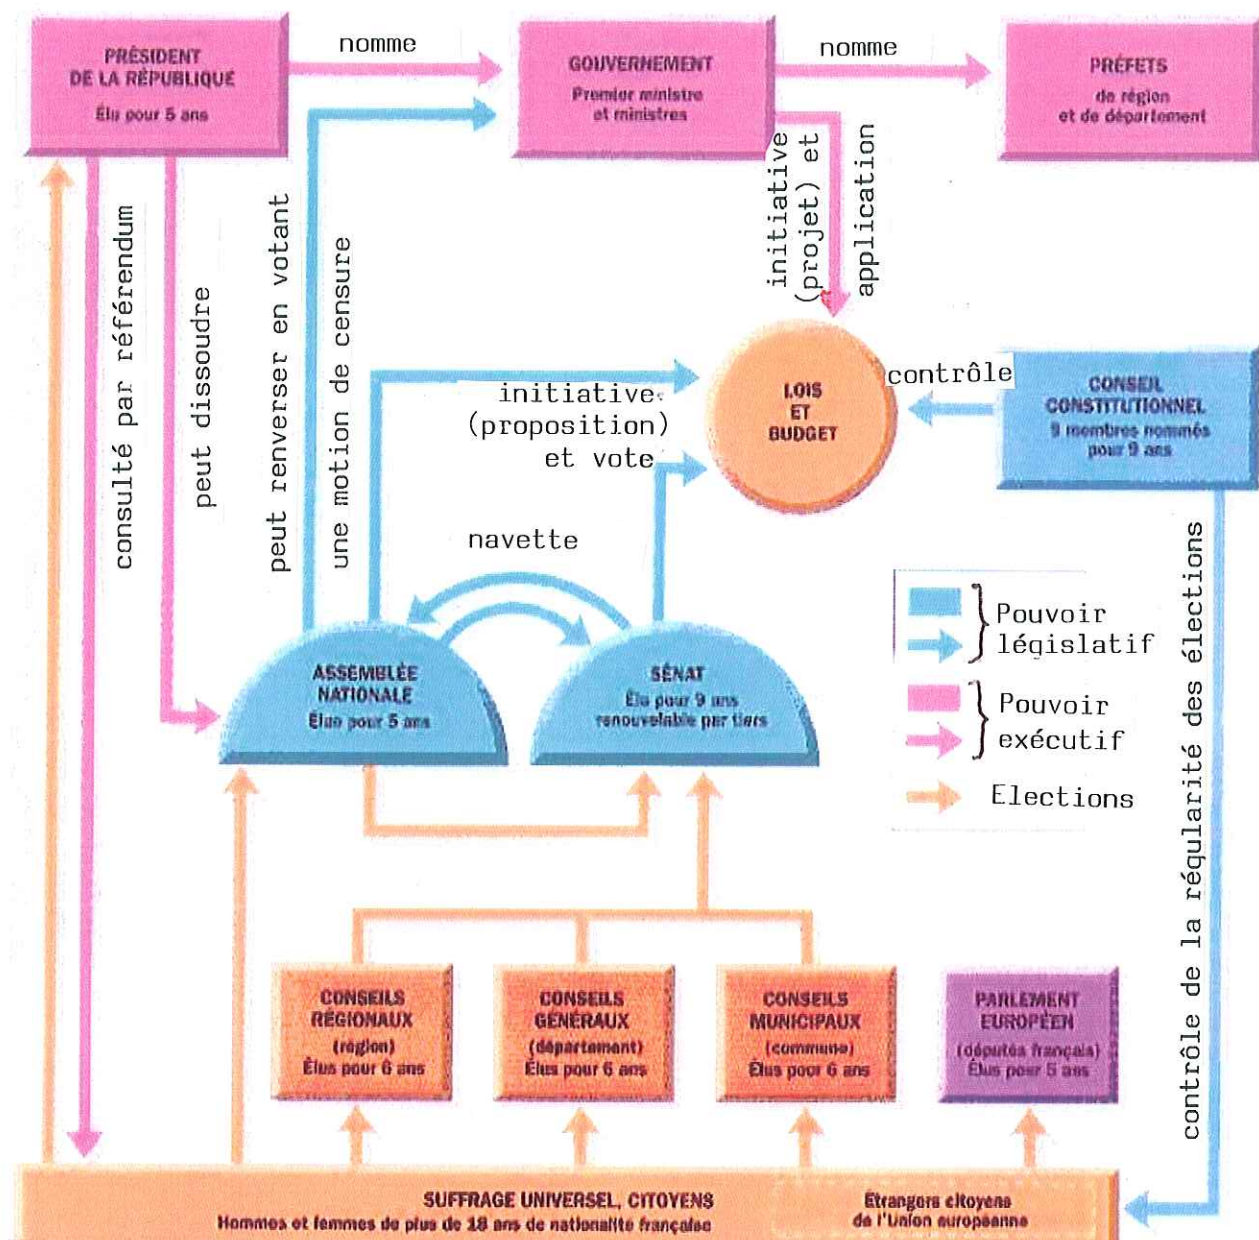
PRÉSIDENT DE LA RÉPUBLIQUE
Élu pour 5 ans

nomme

GOUVERNEMENT
Premier ministre et ministres

nomme

PRÉFETS
de région et de département

consulté par référendum

peut dissoudre

peut renverser en votant

une motion de censure

initiative (projet) et application

initiative (proposition) et vote

LOIS ET BUDGET

contrôle

CONSEIL CONSTITUTIONNEL
9 membres nommés pour 9 ans

navette

ASSEMBLÉE NATIONALE
Élus pour 5 ans

SÉNAT
Élu pour 9 ans renouvelable par tiers

Pouvoir législatif

Pouvoir exécutif

Elections

contrôle de la régularité des élections

CONSEILS RÉGIONAUX
(région)
Élus pour 6 ans

CONSEILS GÉNÉRAUX
(département)
Élus pour 6 ans

CONSEILS MUNICIPAUX
(commune)
Élus pour 6 ans

PARLEMENT EUROPÉEN
(députés français)
Élus pour 5 ans

SUFFRAGE UNIVERSEL, CITOYENS
Hommes et femmes de plus de 18 ans de nationalité française

Étrangers citoyens de l'Union européenne